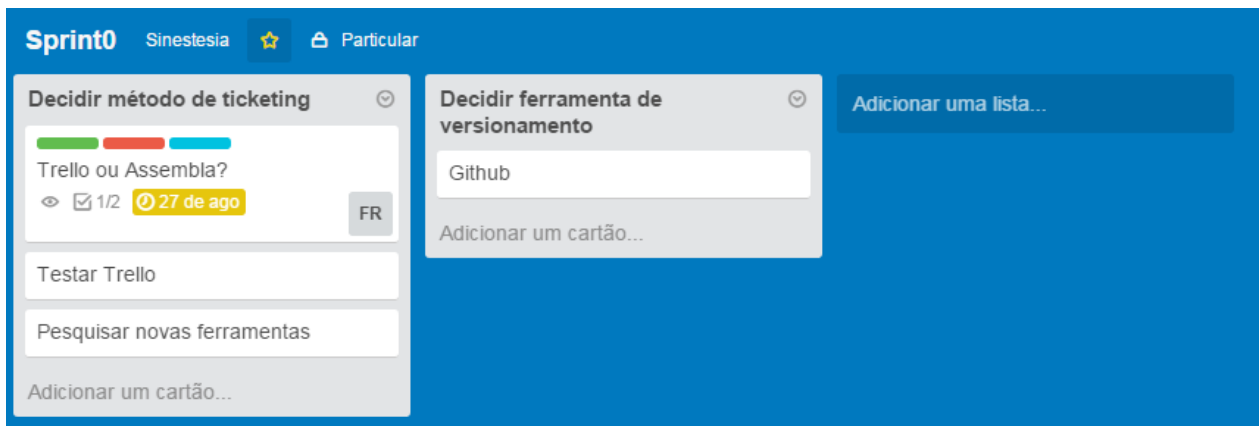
Sprint0 Sinestesia Particular

Decidir método de ticketing

Trello ou Assembla?

1/2 27 de ago

FR

Testar Trello

Pesquisar novas ferramentas

Adicionar um cartão...

Decidir ferramenta de versionamento

Github

Adicionar um cartão...

Adicionar uma lista...